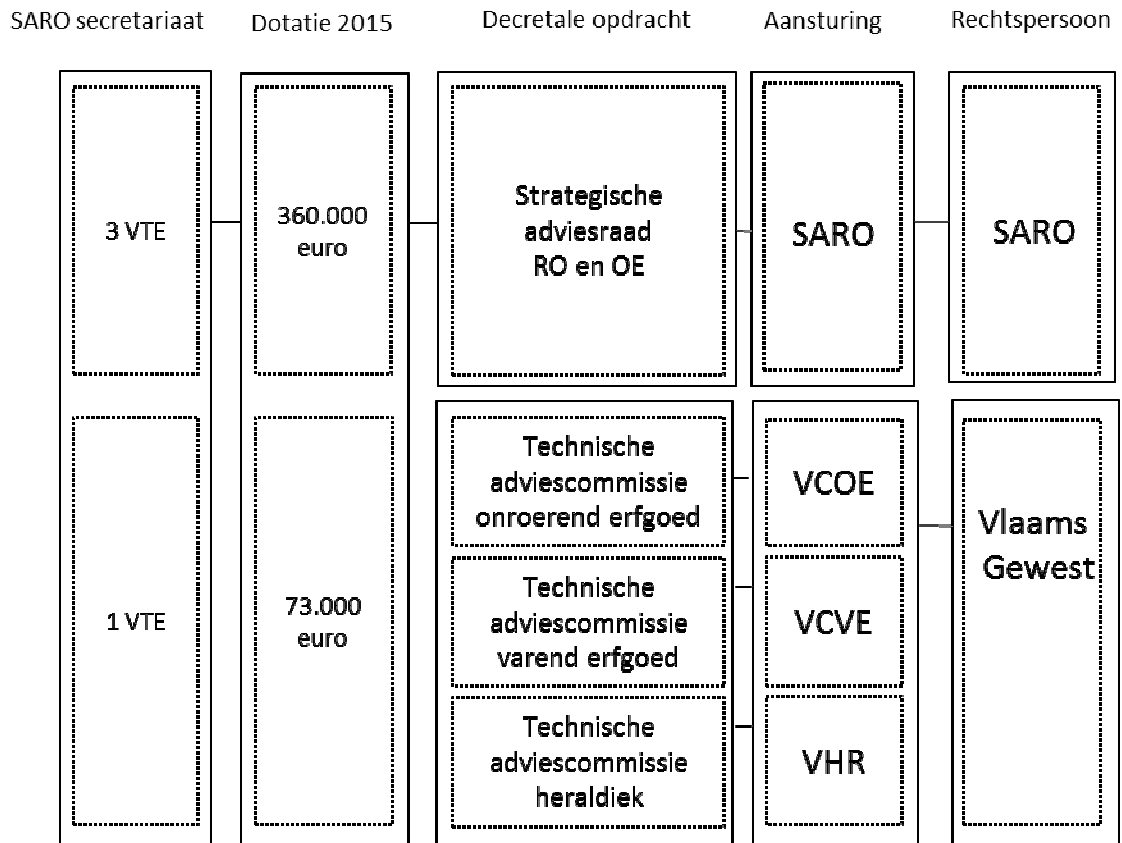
SARO secretariaat

Dotatie 2015

Decretale opdracht

Aansturing

Rechtspersoon

3 VTE

360.000 euro

Strategische adviesraad RO en OE

SARO

SARO

1 VTE

73.000 euro

Technische adviescommissie onroerend erfgoed

VCOE

Technische adviescommissie varend erfgoed

VCVE

Technische adviescommissie heraldiek

VHR

Vlaams Gewest